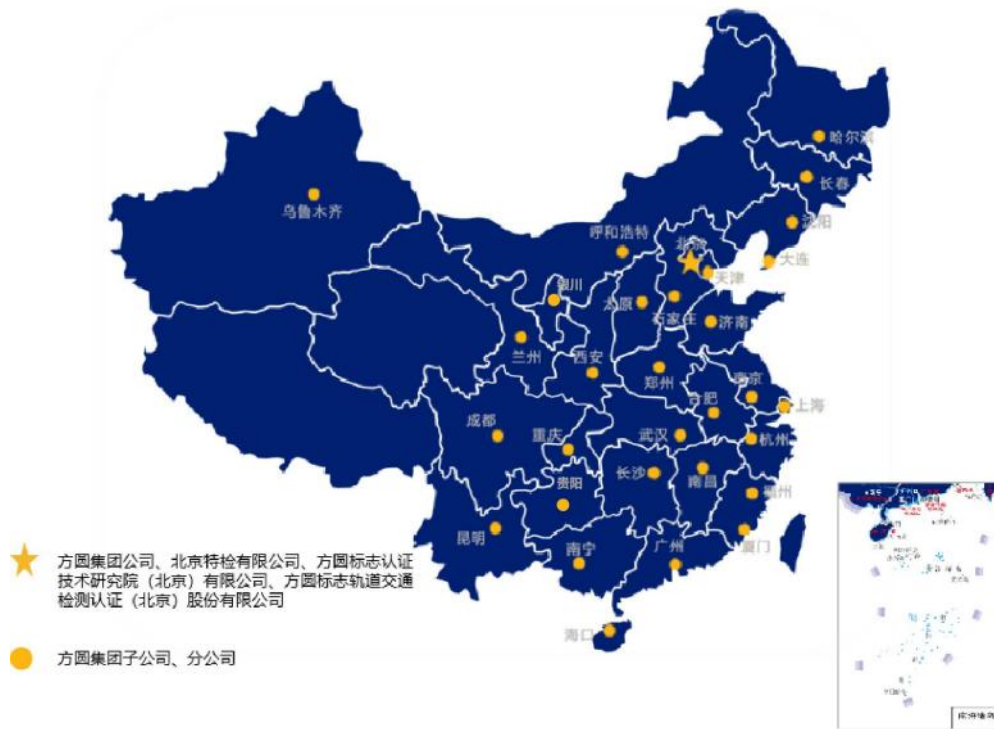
哈尔滨
长春
乌鲁木齐
沈阳
呼和浩特
北京
大连
天津
银川
太原
石家庄
济南
兰州
西安
郑州
南京
合肥
上海
成都
重庆
武汉
杭州
长沙
南昌
贵阳
福州
昆明
厦门
南宁
广州
海口

方圆集团公司、北京特检有限公司、方圆标志认证技术研究院（北京）有限公司、方圆标志轨道交通检测认证（北京）股份有限公司

方圆集团子公司、分公司

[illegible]